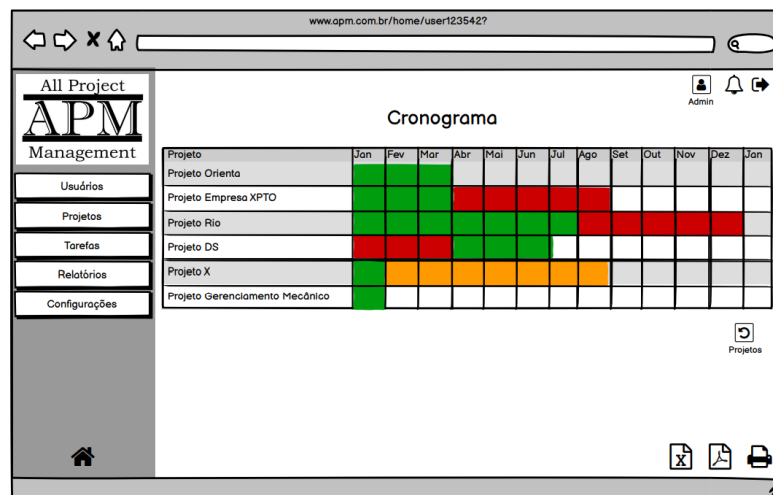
www.apm.com.br/home/user123542?

All Project
APM
Management

Usuários
Projetos
Tarefas
Relatórios
Configurações

Admin

Cronograma

| Projeto | Jan | Fev | Mar | Abr | Mai | Jun | Jul | Ago | Set | Out | Nov | Dez | Jan |
|---|---|---|---|---|---|---|---|---|---|---|---|---|---|
| Projeto Orienta | | | | | | | | | | | | | |
| Projeto Empresa XPTO | | | | | | | | | | | | | |
| Projeto Rio | | | | | | | | | | | | | |
| Projeto DS | | | | | | | | | | | | | |
| Projeto X | | | | | | | | | | | | | |
| Projeto Gerenciamento Mecânico | | | | | | | | | | | | | |

Projetos